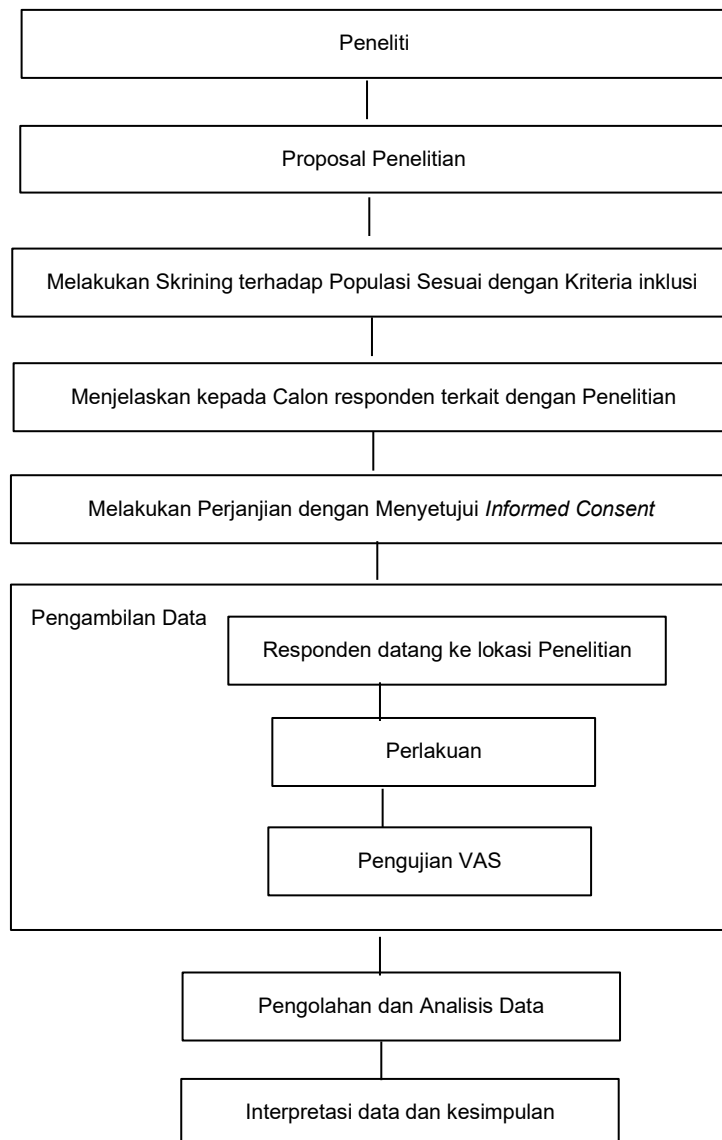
Peneliti

Proposal Penelitian

Melakukan Skrining terhadap Populasi Sesuai dengan Kriteria inklusi

Menjelaskan kepada Calon responden terkait dengan Penelitian

Melakukan Perjanjian dengan Menyetujui *Informed Consent*

Pengambilan Data

Responden datang ke lokasi Penelitian

Perlakuan

Pengujian VAS

Pengolahan dan Analisis Data

Interpretasi data dan kesimpulan